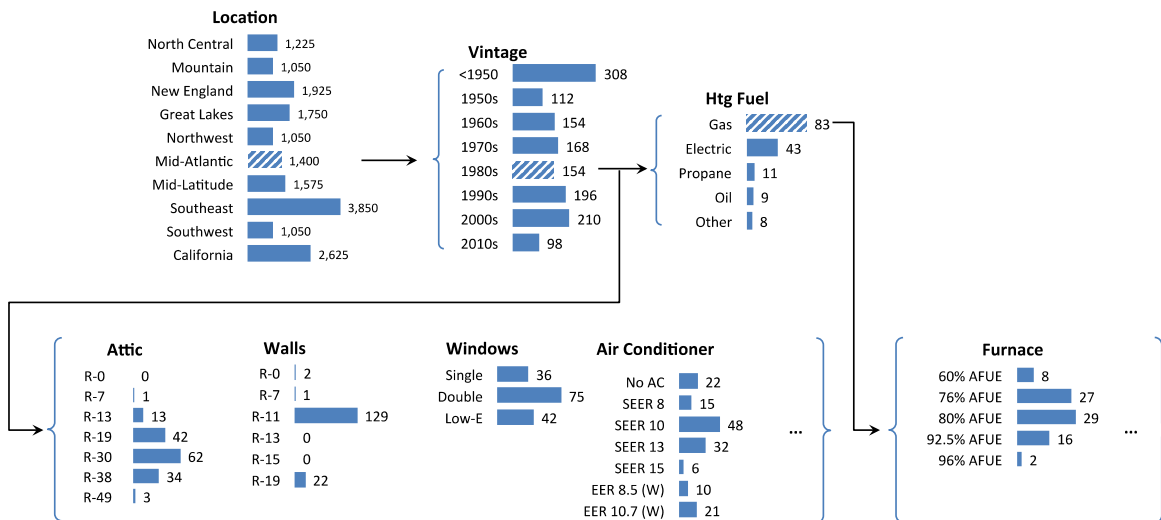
Location
North Central 1,225
Mountain 1,050
New England 1,925
Great Lakes 1,750
Northwest 1,050
Mid-Atlantic 1,400
Mid-Latitude 1,575
Southeast 3,850
Southwest 1,050
California 2,625

Vintage
<1950 308
1950s 112
1960s 154
1970s 168
1980s 154
1990s 196
2000s 210
2010s 98

Htg Fuel
Gas 83
Electric 43
Propane 11
Oil 9
Other 8

Attic
R-0 0
R-7 1
R-13 13
R-19 42
R-30 62
R-38 34
R-49 3

Walls
R-0 2
R-7 1
R-11 129
R-13 0
R-15 0
R-19 22

Windows
Single 36
Double 75
Low-E 42

Air Conditioner
No AC 22
SEER 8 15
SEER 10 48
SEER 13 32
SEER 15 6
EER 8.5 (W) 10
EER 10.7 (W) 21

...

Furnace
60% AFUE 8
76% AFUE 27
80% AFUE 29
92.5% AFUE 16
96% AFUE 2

...